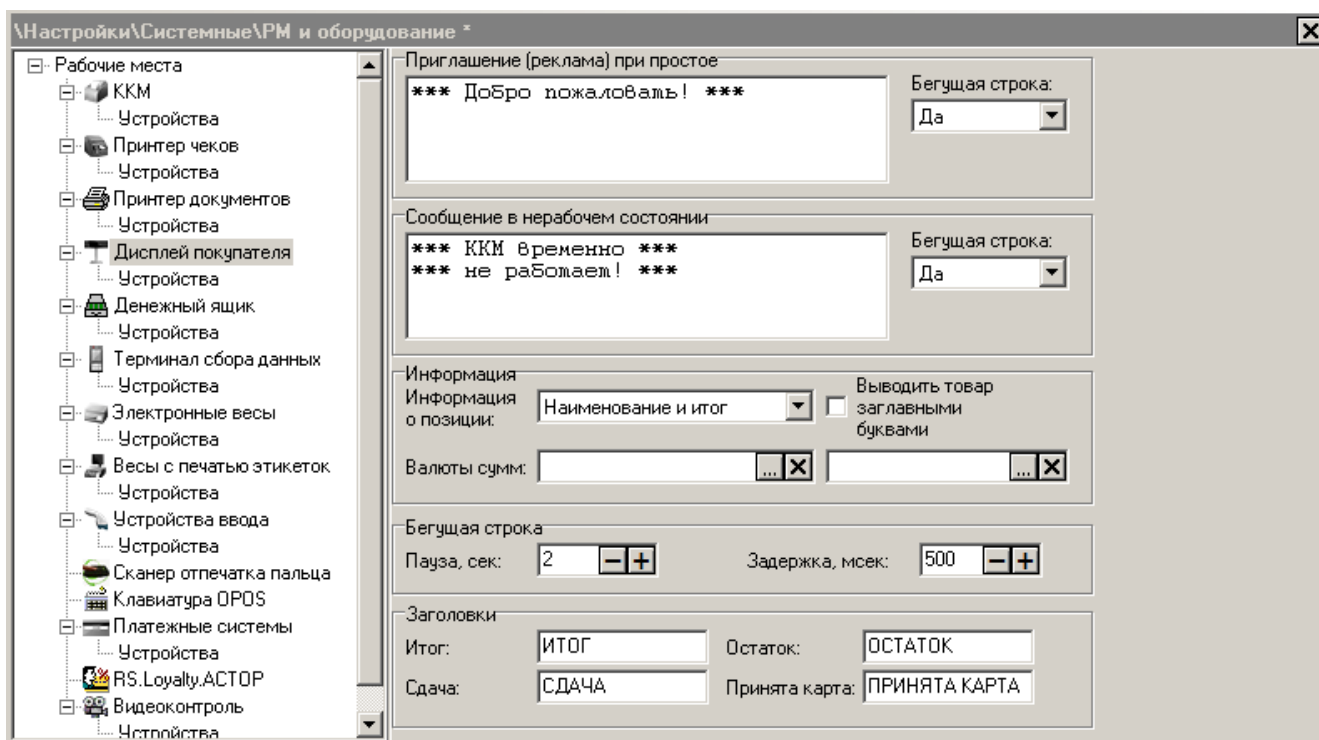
\Настройки\Системные\РМ и оборудование *

Рабочие места
ККМ
Устройства
Принтер чеков
Устройства
Принтер документов
Устройства
Дисплей покупателя
Устройства
Денежный ящик
Устройства
Терминал сбора данных
Устройства
Электронные весы
Устройства
Весы с печатью этикеток
Устройства
Устройства ввода
Устройства
Сканер отпечатка пальца
Клавиатура OPOS
Платежные системы
Устройства
RS.Loyalty.ACTOP
Видеоконтроль
Устройства

Приглашение (реклама) при простое
*** Добро пожаловать! ***
Бегущая строка:
Да

Сообщение в нерабочем состоянии
*** ККМ временно ***
*** не работает! ***
Бегущая строка:
Да

Информация
Информация о позиции:
Наименование и итог
Выводить товар заглавными буквами
Валюты сумм:

Бегущая строка
Пауза, сек:
2
Задержка, мсек:
500

Заголовки
Итог:
ИТОГ
Остаток:
ОСТАТОК
Сдача:
СДАЧА
Принята карта:
ПРИНЯТА КАРТА